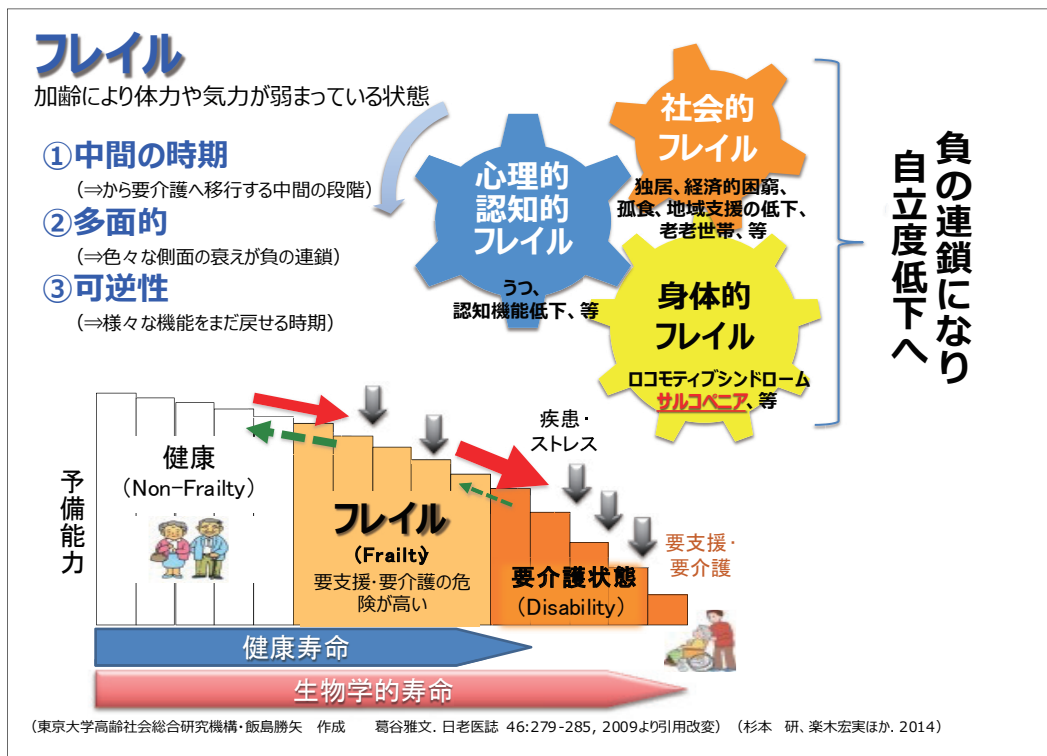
フレイル

加齢により体力や気力が弱まっている状態

①中間の時期
（⇒から要介護へ移行する中間の段階）
②多面的
（⇒色々な側面の衰えが負の連鎖）
③可逆性
（⇒様々な機能をまだ戻せる時期）

心理的
認知的
フレイル
うつ、
認知機能低下、等

社会的
フレイル
独居、経済的困窮、
孤食、地域支援の低下、
老老世帯、等

身体的
フレイル
ロコモティブシンドローム
サルコペニア、等

負の連鎖になり
自立度低下へ

予備能力

健康
（Non-Frailty）

フレイル
（Frailty）
要支援・要介護の危険が高い

疾患・
ストレス

要介護状態
（Disability）

要支援・
要介護

健康寿命

生物学的寿命

（東京大学高齢社会総合研究機構・飯島勝矢　作成　　葛谷雅文. 日老医誌 46:279-285, 2009より引用改変）（杉本　研、楽木宏実ほか. 2014）